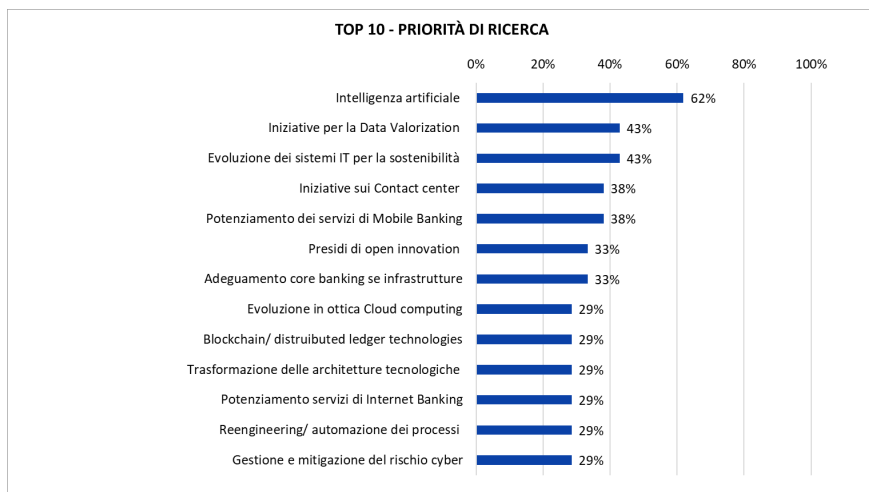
TOP 10 - PRIORITÀ DI RICERCA

0% 20% 40% 60% 80% 100%

| | |
|---|---|
| Intelligenza artificiale | 62% |
| Iniziative per la Data Valorization | 43% |
| Evoluzione dei sistemi IT per la sostenibilità | 43% |
| Iniziative sui Contact center | 38% |
| Potenziamento dei servizi di Mobile Banking | 38% |
| Presidi di open innovation | 33% |
| Adeguamento core banking se infrastrutture | 33% |
| Evoluzione in ottica Cloud computing | 29% |
| Blockchain/ distruibuted ledger technologies | 29% |
| Trasformazione delle architetture tecnologiche | 29% |
| Potenziamento servizi di Internet Banking | 29% |
| Reengineering/ automazione dei processi | 29% |
| Gestione e mitigazione del rischio cyber | 29% |